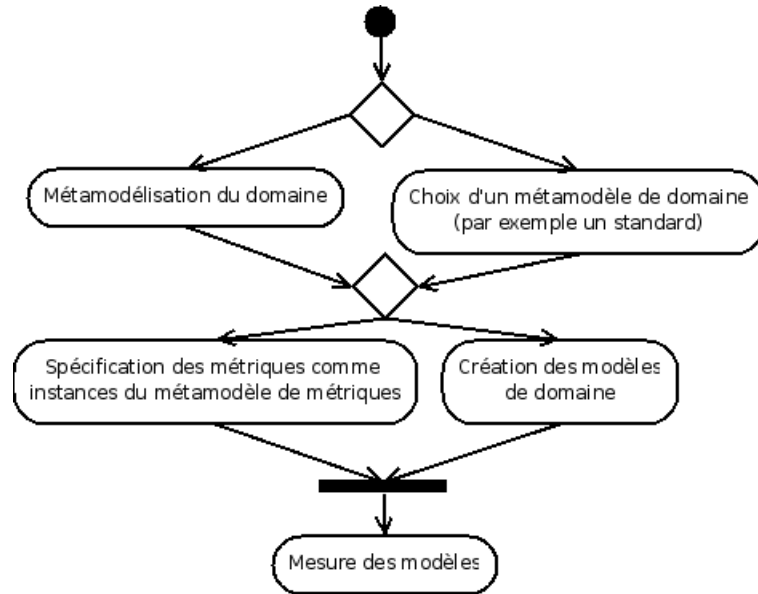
Métamodélisation du domaine

Choix d'un métamodèle de domaine (par exemple un standard)

Spécification des métriques comme instances du métamodèle de métriques

Création des modèles de domaine

Mesure des modèles